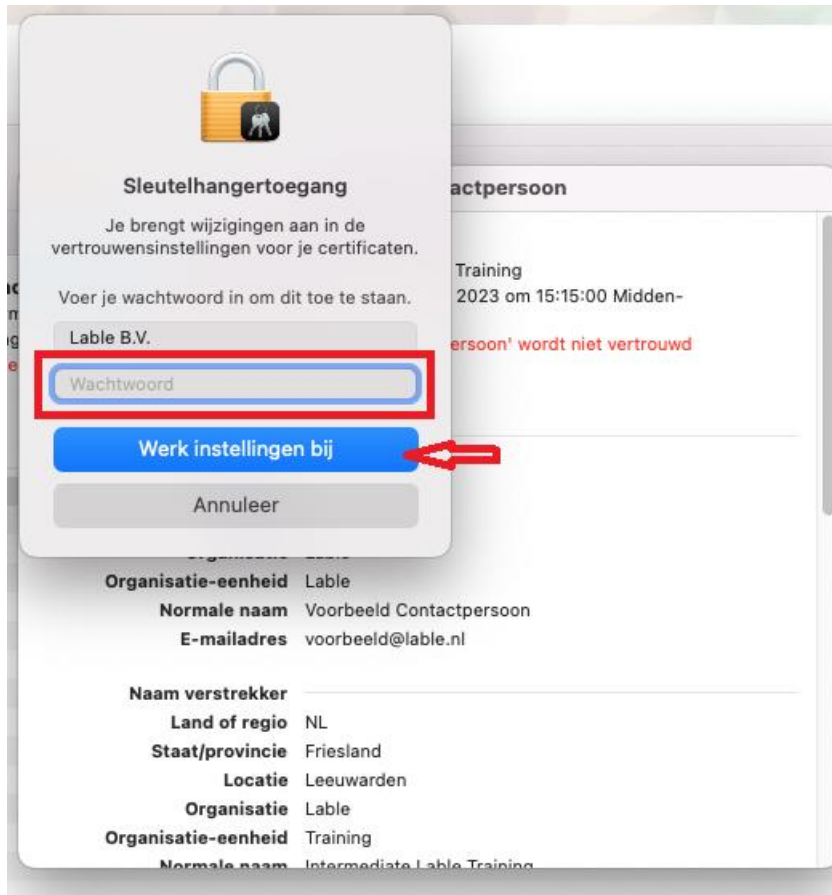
Sleutelhangertoegang

Je brengt wijzigingen aan in de vertrouwensinstellingen voor je certificaten.

Voer je wachtwoord in om dit toe te staan.

Lable B.V.

Wachtwoord

Werk instellingen bij

Annuleer

actpersoon

Training
2023 om 15:15:00 Midden-

ersoon' wordt niet vertrouwd

Organisatie-eenheid Lable
Normale naam Voorbeeld Contactpersoon
E-mailadres voorbeeld@lable.nl

Naam verstrekker
Land of regio NL
Staat/provincie Friesland
Locatie Leeuwarden
Organisatie Lable
Organisatie-eenheid Training
Normale naam Intermediate Lable Training